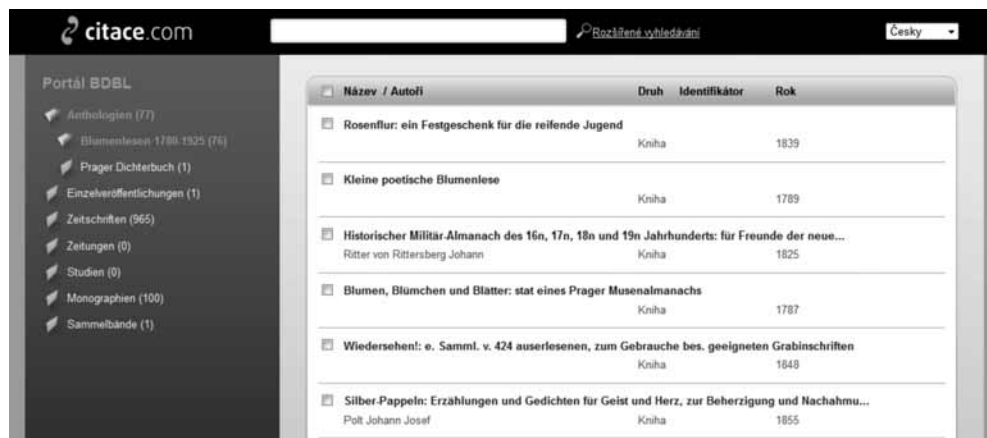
citace.com

Rozšířené vyhledávání

Česky

Portál BDBL

Anthologien (77)

Blumenlesen 1780-1925 (76)

Prager Dichterbuch (1)

Einzelveröffentlichungen (1)

Zeitschriften (965)

Zeitungen (0)

Studien (0)

Monographien (100)

Sammelbände (1)

| Název / Autoři | Druh | Identifikátor | Rok |
|---|---|---|---|
| Rosenflur: ein Festgeschenk für die reifende Jugend | Kniha | | 1839 |
| Kleine poetische Blumenlese | Kniha | | 1789 |
| Historischer Militär-Almanach des 16n, 17n, 18n und 19n Jahrhunderts: für Freunde der neue... Ritter von Rittersberg Johann | Kniha | | 1825 |
| Blumen, Blümchen und Blätter: stat eines Prager Musenalmanachs | Kniha | | 1787 |
| Wiedersehen!: e. Samml. v. 424 auserlesenen, zum Gebrauche bes. geeigneten Grabinschriften | Kniha | | 1848 |
| Silber-Pappeln: Erzählungen und Gedichten für Geist und Herz, zur Beherzigung und Nachahmu... Polt Johann Josef | Kniha | | 1855 |